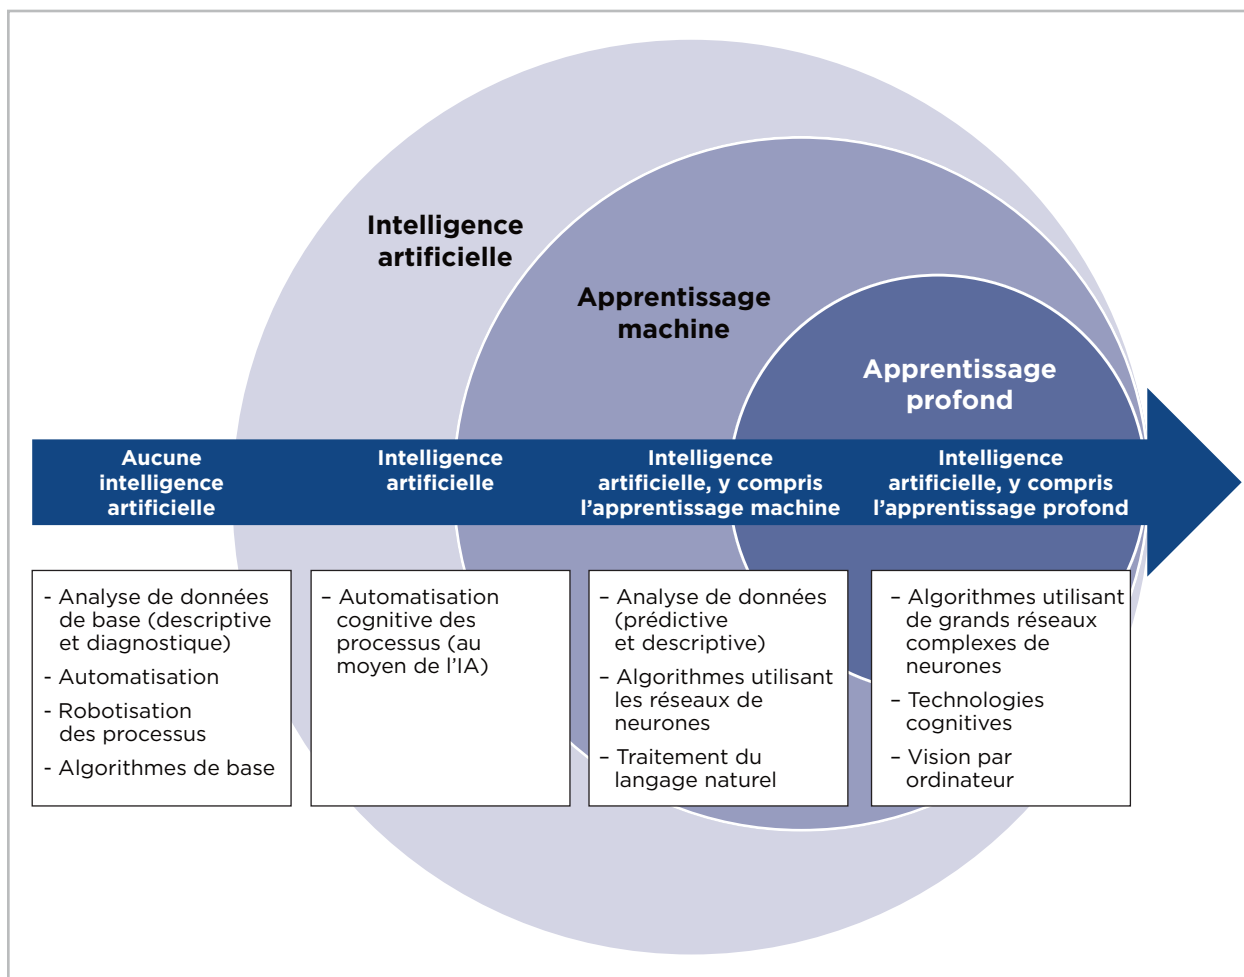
Intelligence artificielle

Apprentissage machine

Apprentissage profond

Aucune intelligence artificielle

Intelligence artificielle

Intelligence artificielle, y compris l'apprentissage machine

Intelligence artificielle, y compris l'apprentissage profond

- Analyse de données de base (descriptive et diagnostique)
- Automatisation
- Robotisation des processus
- Algorithmes de base

– Automatisation cognitive des processus (au moyen de l'IA)

– Analyse de données (prédictive et descriptive)
– Algorithmes utilisant les réseaux de neurones
– Traitement du langage naturel

– Algorithmes utilisant de grands réseaux complexes de neurones
– Technologies cognitives
– Vision par ordinateur